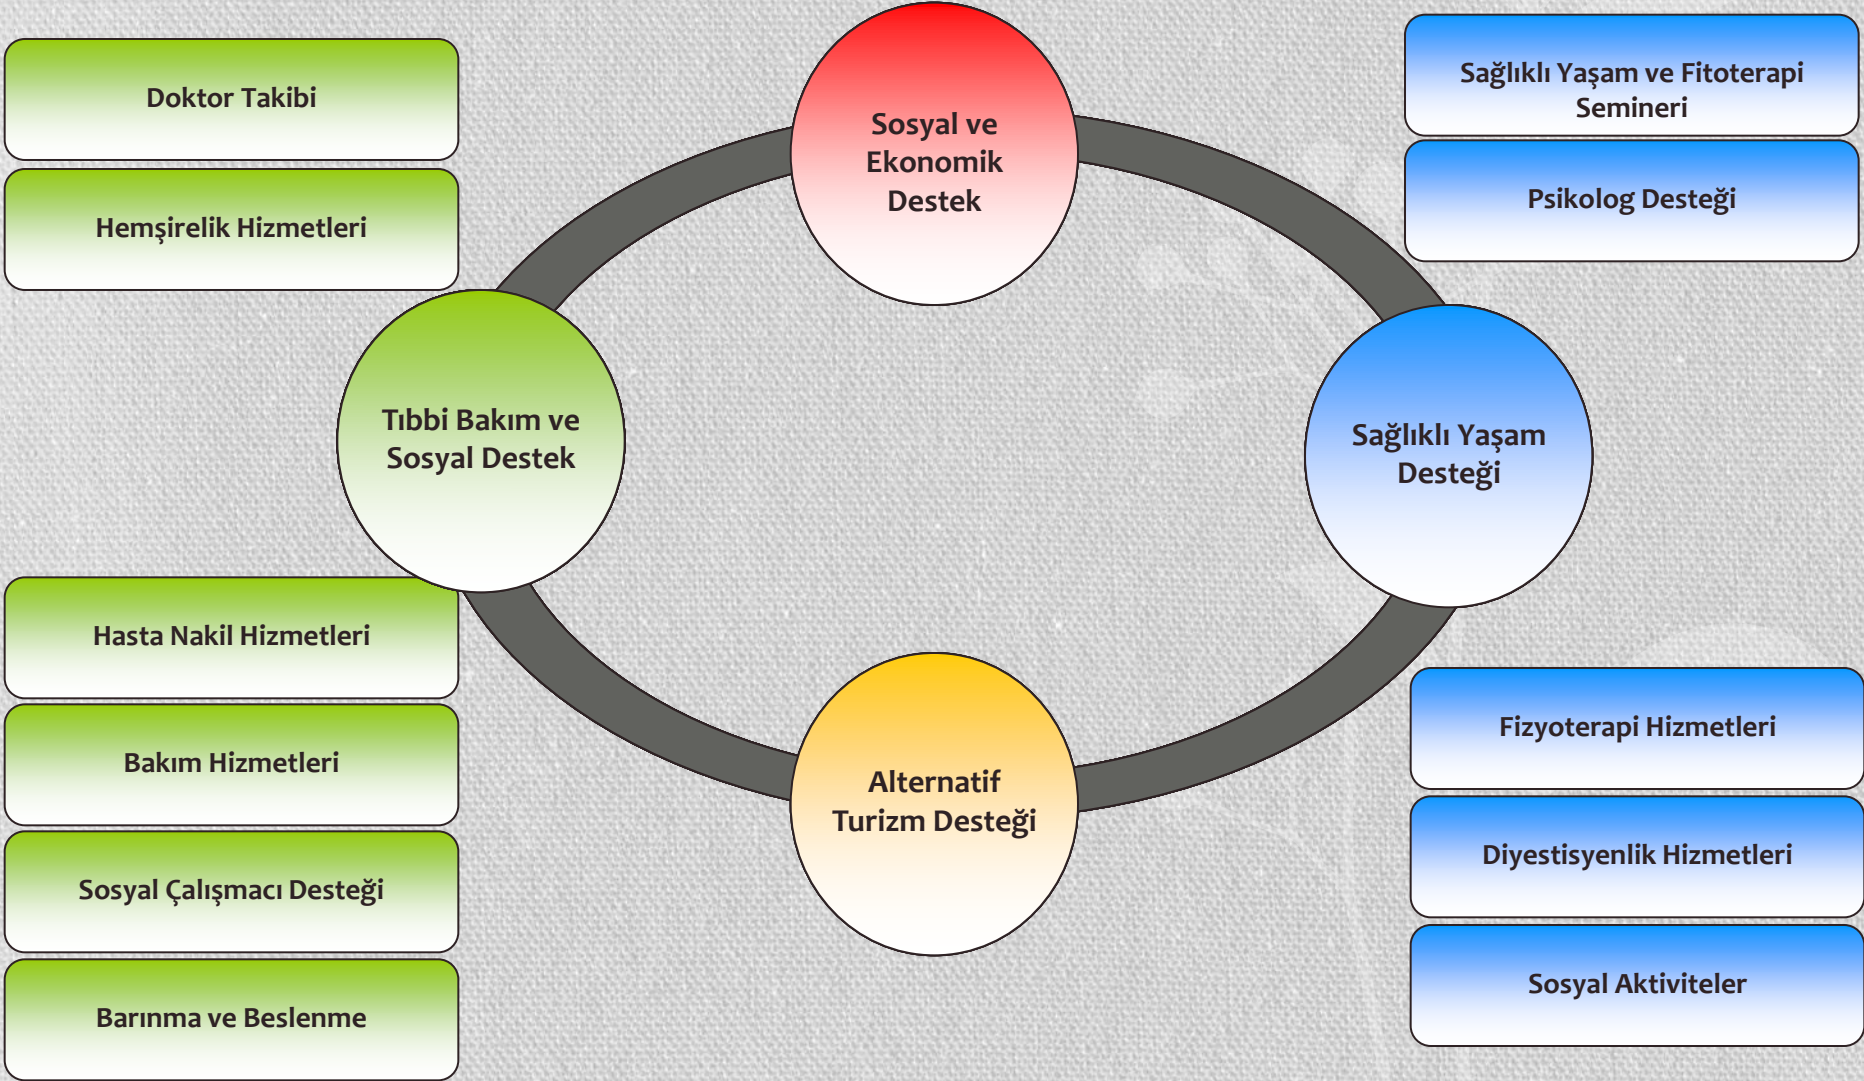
Doktor Takibi

Hemşirelik Hizmetleri

Sosyal ve Ekonomik Destek

Sağlıklı Yaşam ve Fitoterapi Semineri

Psikolog Desteği

Tıbbi Bakım ve Sosyal Destek

Sağlıklı Yaşam Desteği

Hasta Nakil Hizmetleri

Bakım Hizmetleri

Sosyal Çalışmacı Desteği

Barınma ve Beslenme

Alternatif Turizm Desteği

Fizyoterapi Hizmetleri

Diyestisyenlik Hizmetleri

Sosyal Aktiviteler